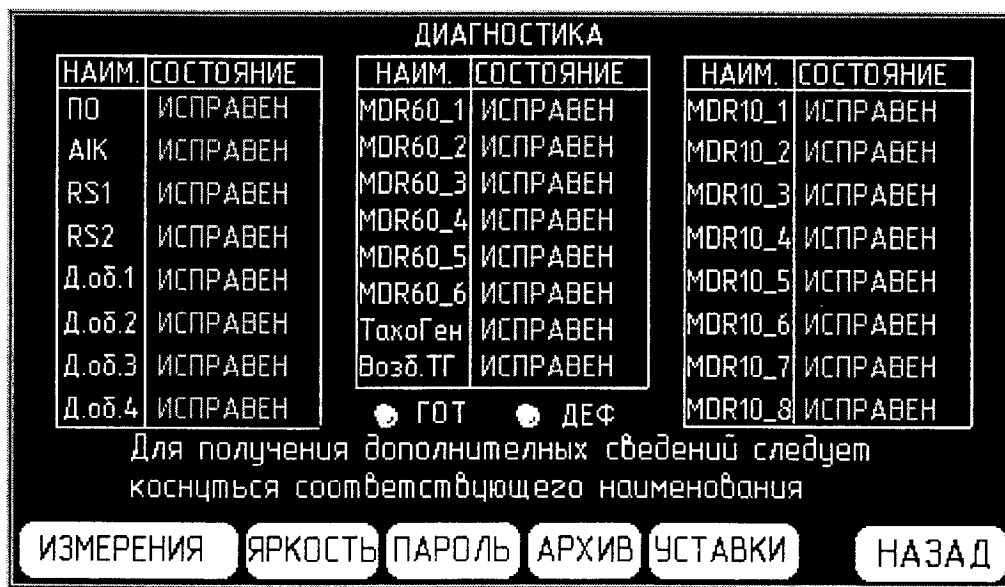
ДИАГНОСТИКА

| НАИМ. | СОСТОЯНИЕ |
|---|---|
| ПО | ИСПРАВЕН |
| AIK | ИСПРАВЕН |
| RS1 | ИСПРАВЕН |
| RS2 | ИСПРАВЕН |
| Д.об.1 | ИСПРАВЕН |
| Д.об.2 | ИСПРАВЕН |
| Д.об.3 | ИСПРАВЕН |
| Д.об.4 | ИСПРАВЕН |

| НАИМ. | СОСТОЯНИЕ |
|---|---|
| MDR60_1 | ИСПРАВЕН |
| MDR60_2 | ИСПРАВЕН |
| MDR60_3 | ИСПРАВЕН |
| MDR60_4 | ИСПРАВЕН |
| MDR60_5 | ИСПРАВЕН |
| MDR60_6 | ИСПРАВЕН |
| ТахоГен | ИСПРАВЕН |
| Возб.ТГ | ИСПРАВЕН |

ГОТ ДЕФ

| НАИМ. | СОСТОЯНИЕ |
|---|---|
| MDR10_1 | ИСПРАВЕН |
| MDR10_2 | ИСПРАВЕН |
| MDR10_3 | ИСПРАВЕН |
| MDR10_4 | ИСПРАВЕН |
| MDR10_5 | ИСПРАВЕН |
| MDR10_6 | ИСПРАВЕН |
| MDR10_7 | ИСПРАВЕН |
| MDR10_8 | ИСПРАВЕН |

Для получения дополнительных сведений следует коснуться соответствующего наименования

ИЗМЕРЕНИЯ ЯРКОСТЬ ПАРОЛЬ АРХИВ УСТАВКИ НАЗАД